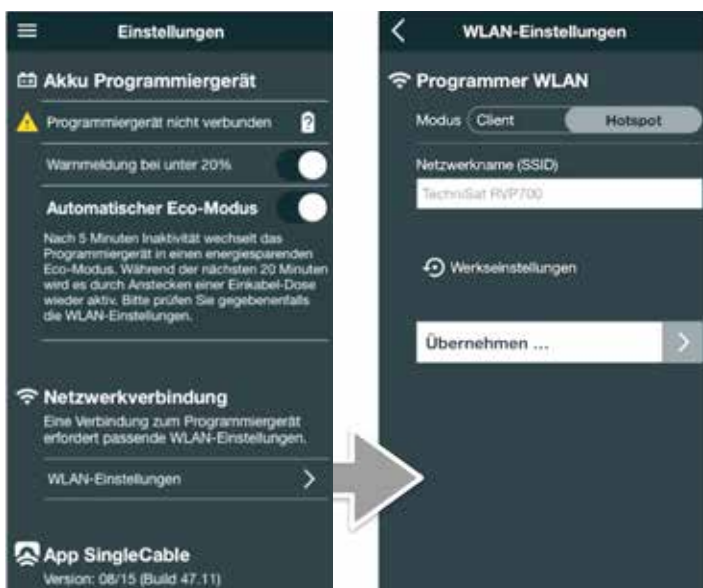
Einstellungen

Akku Programmiergerät

Programmiergerät nicht verbunden

Warnmeldung bei unter 20%

Automatischer Eco-Modus

Nach 5 Minuten Inaktivität wechselt das Programmiergerät in einen energiesparenden Eco-Modus. Während der nächsten 20 Minuten wird es durch Anstecken einer Einkabel-Dose wieder aktiv. Bitte prüfen Sie gegebenenfalls die WLAN-Einstellungen.

Netzwerkverbindung

Eine Verbindung zum Programmiergerät erfordert passende WLAN-Einstellungen.

WLAN-Einstellungen

App SingleCable

Version: 08/15 (Build 47.11)

WLAN-Einstellungen

Programmer WLAN

Modus Client Hotspot

Netzwerkname (SSID)

TechniSat RVP700

Werkseinstellungen

Übernehmen ...